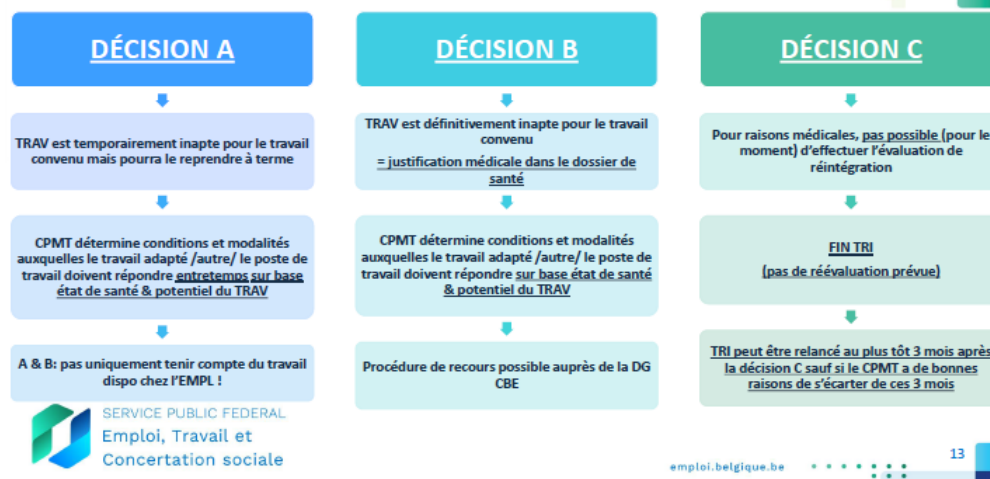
DÉCISION A

TRAV est temporairement inapte pour le travail convenu mais pourra le reprendre à terme

CPMT détermine conditions et modalités auxquelles le travail adapté /autre/ le poste de travail doivent répondre entretemps sur base état de santé & potentiel du TRAV

A & B: pas uniquement tenir compte du travail dispo chez l'EMPL !

DÉCISION B

TRAV est définitivement inapte pour le travail convenu

= justification médicale dans le dossier de santé

CPMT détermine conditions et modalités auxquelles le travail adapté /autre/ le poste de travail doivent répondre sur base état de santé & potentiel du TRAV

Procédure de recours possible auprès de la DG CBE

DÉCISION C

Pour raisons médicales, pas possible (pour le moment) d'effectuer l'évaluation de réintégration

FIN TRI

(pas de réévaluation prévue)

TRI peut être relancé au plus tôt 3 mois après la décision C sauf si le CPMT a de bonnes raisons de s'écarter de ces 3 mois

SERVICE PUBLIC FEDERAL
Emploi, Travail et Concertation sociale

emploi.belgique.be

13